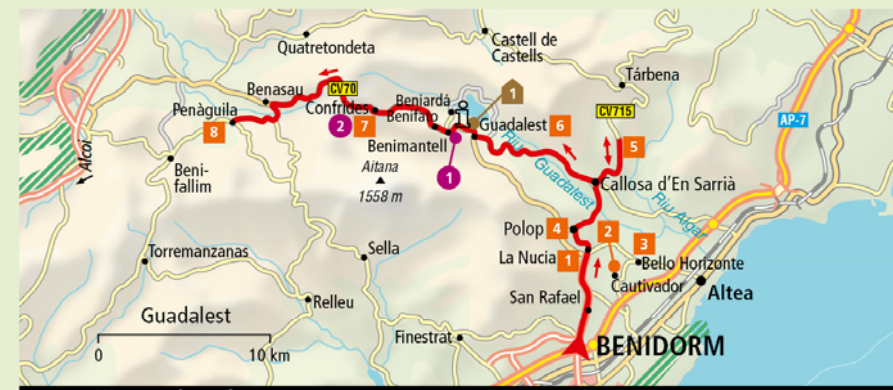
Quatretondeta

Castell de Castells

Tàrbena

Benasau

CV70

Confrides

Beniardá

Benifato

1

Penàguila

8

2

7

Guadalest

6

CV715

AP-7

Benimantell

5

Alcoi

Beni-fallim

1

Aitana

1558 m

Riu Guadalest

Callosa d'En Sarrià

Riu Algar

Torremanzanas

Sella

Polop

4

2

3

La Nucia

1

Bello Horizonte

Cautivador

Altea

Guadalest

Relleu

San Rafael

0

10 km

Finestrat

BENIDORM